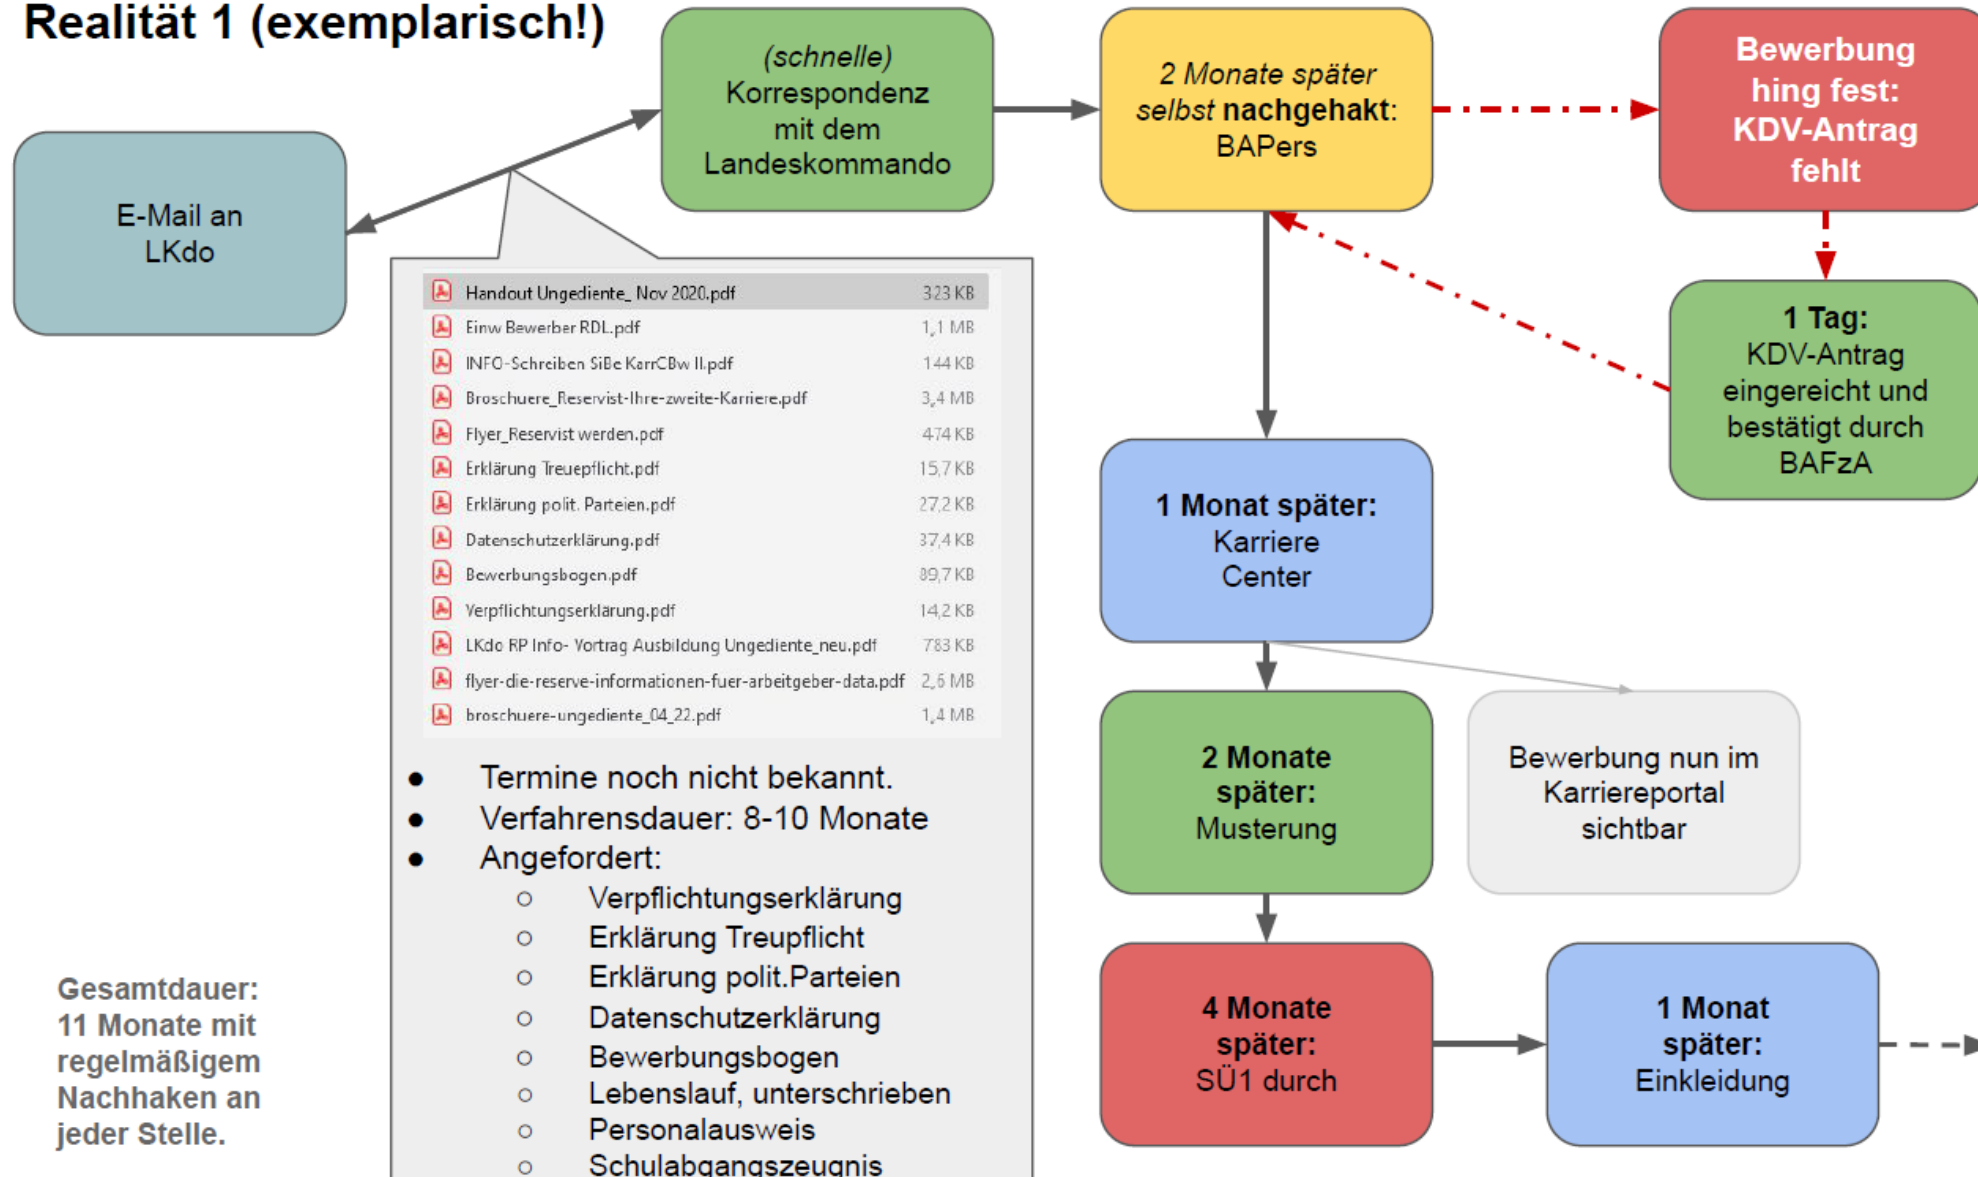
Realität 1 (exemplarisch!)

E-Mail an LKdo

(schnelle) Korrespondenz mit dem Landeskommando

| | |
|---|---|
| Handout Ungediente_ Nov 2020.pdf | 323 KB |
| Einw Bewerber RDL.pdf | 1,1 MB |
| INFO-Schreiben SiBe KarrCBw II.pdf | 144 KB |
| Broschuere_Reservist-Ihre-zweite-Karriere.pdf | 3,4 MB |
| Flyer_Reservist werden.pdf | 474 KB |
| Erklärung Treuepflicht.pdf | 157 KB |
| Erklärung polit. Parteien.pdf | 272 KB |
| Datenschutzerklärung.pdf | 374 KB |
| Bewerbungsbogen.pdf | 897 KB |
| Verpflichtungserklärung.pdf | 142 KB |
| LKdo RP Info- Vortrag Ausbildung Ungediente_neu.pdf | 783 KB |
| flyer-die-reserve-informationen-fuer-arbeitgeber-data.pdf | 2,6 MB |
| broschuere-ungediente_04_22.pdf | 1,4 MB |

- Termine noch nicht bekannt.
- Verfahrensdauer: 8-10 Monate
- Angefordert:
  - Verpflichtungserklärung
  - Erklärung Treupflicht
  - Erklärung polit.Parteien
  - Datenschutzerklärung
  - Bewerbungsbogen
  - Lebenslauf, unterschrieben
  - Personalausweis
  - Schulabgangszeugnis

2 Monate später selbst nachgehakt: BAPers

Bewerbung hing fest: KDV-Antrag fehlt

1 Tag: KDV-Antrag eingereicht und bestätigt durch BAFzA

1 Monat später: Karriere Center

2 Monate später: Musterung

Bewerbung nun im Karriereportal sichtbar

4 Monate später: SÜ1 durch

1 Monat später: Einkleidung

Gesamtdauer: 11 Monate mit regelmäßigem Nachhaken an jeder Stelle.